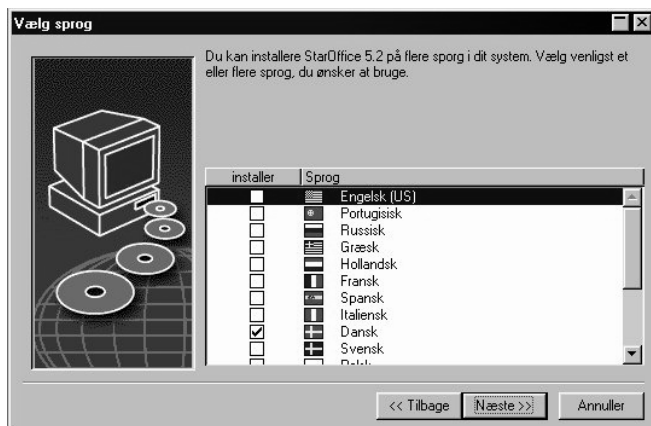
Vælg sprog

Du kan installere StarOffice 5.2 på flere sporg i dit system. Vælg venligst et eller flere sprog, du ønsker at bruge.

| installer | Sprog |
|---|---|
| | Engelsk (US) |
| | Portugisisk |
| | Russisk |
| | Græsk |
| | Hollandsk |
| | Fransk |
| | Spansk |
| | Italiensk |
| ✓ | Dansk |
| | Svensk |
| | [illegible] |

<< Tilbage   Næste >>   Annuller